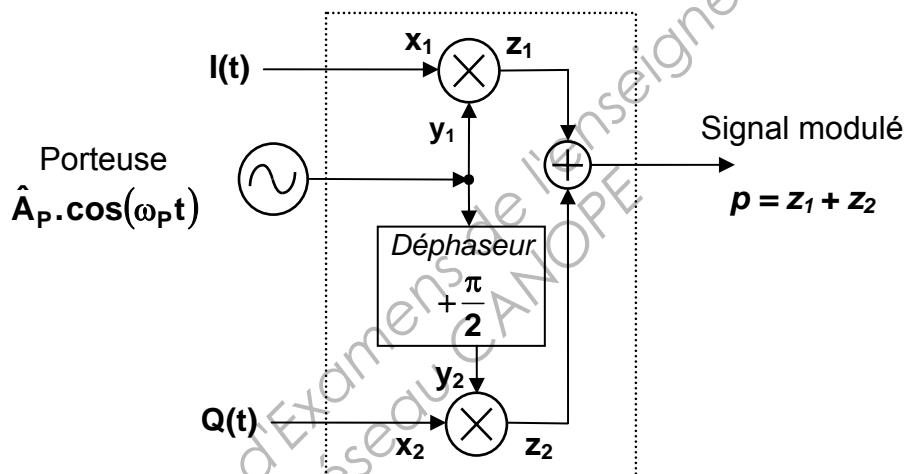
I(t)

$x_1$

$z_1$

$y_1$

Porteuse

$\hat{A}_P.\cos(\omega_P t)$

Signal modulé

$p = z_1 + z_2$

Déphaseur

$+\frac{\pi}{2}$

$y_2$

Q(t)

$x_2$

$z_2$

Base Nationale des Sujets d'Examens de l'enseignement professionnel
Réseau CANOPE